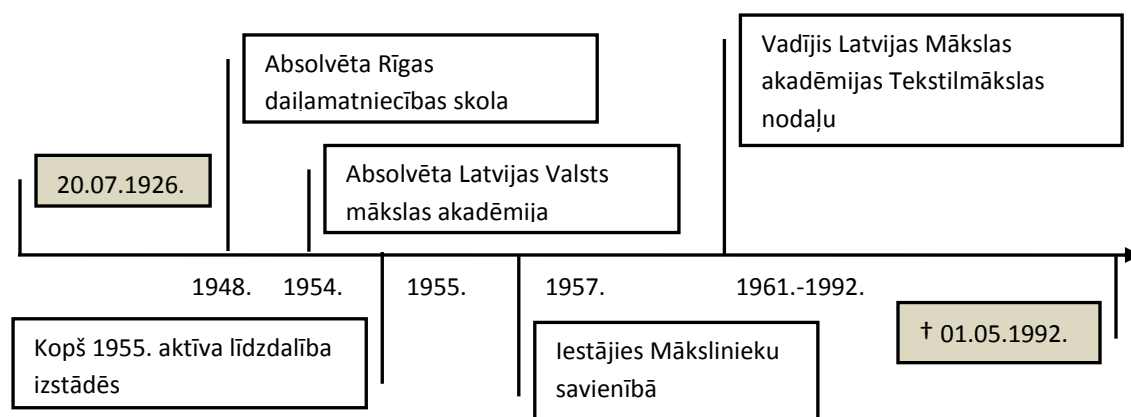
20.07.1926.

Absolvēta Rīgas dailamatniecības skola

Absolvēta Latvijas Valsts mākslas akadēmija

Vadījis Latvijas Mākslas akadēmijas Tekstilmākslas nodaļu

1948. 1954. 1955. 1957. 1961.-1992.

Kopš 1955. aktīva līdzdalība izstādēs

Iestājies Mākslinieku savienībā

† 01.05.1992.